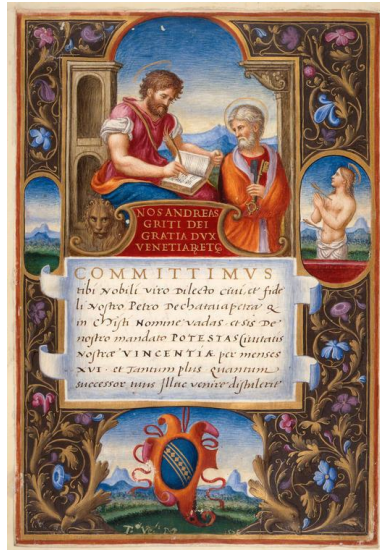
NOS ANDREAS GRITI DEI GRATIA DVX VENETIARVM ETC.

COMMITTIMVS tibi Nobili viro dilecto civi et fideli nostro Petro dechanalapera q in Christi Nomine vadas et sis de nostro mandato POTESTAS civitatis nostrae VINCENTIAE per menses XVI et tantum plus quantum successor tuus illuc venire distulerit